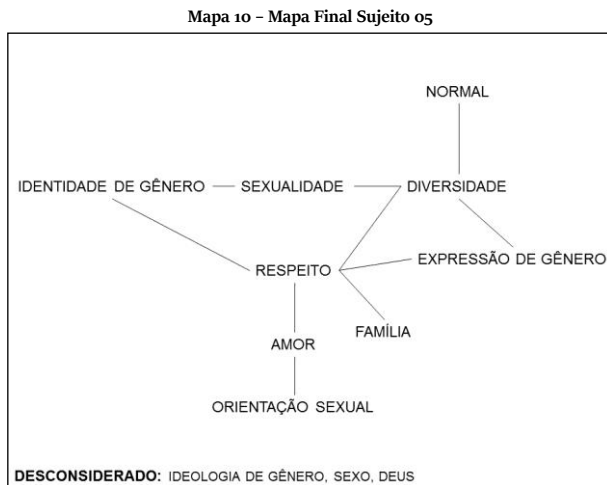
Mapa 10 – Mapa Final Sujeito 05

NORMAL

IDENTIDADE DE GÊNERO — SEXUALIDADE — DIVERSIDADE

RESPEITO

EXPRESSÃO DE GÊNERO

FAMÍLIA

AMOR

ORIENTAÇÃO SEXUAL

DESCONSIDERADO: IDEOLOGIA DE GÊNERO, SEXO, DEUS